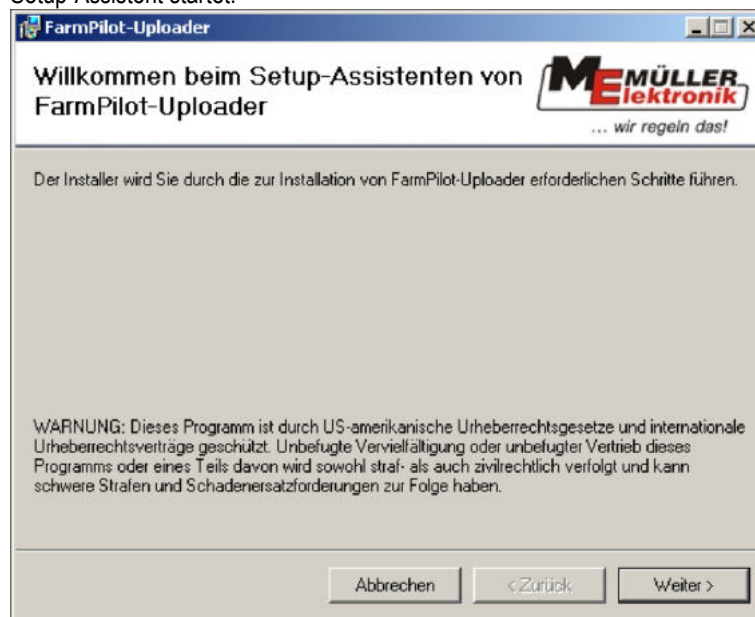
Setup-Assistent startet.

FarmPilot-Uploader

Willkommen beim Setup-Assistenten von FarmPilot-Uploader

MÜLLER Elektronik
... wir regeln das!

Der Installer wird Sie durch die zur Installation von FarmPilot-Uploader erforderlichen Schritte führen.

WARNUNG: Dieses Programm ist durch US-amerikanische Urheberrechtsgesetze und internationale Urheberrechtsverträge geschützt. Unbefugte Vervielfältigung oder unbefugter Vertrieb dieses Programms oder eines Teils davon wird sowohl straf- als auch zivilrechtlich verfolgt und kann schwere Strafen und Schadenersatzforderungen zur Folge haben.

Abbrechen | < Zurück | Weiter >